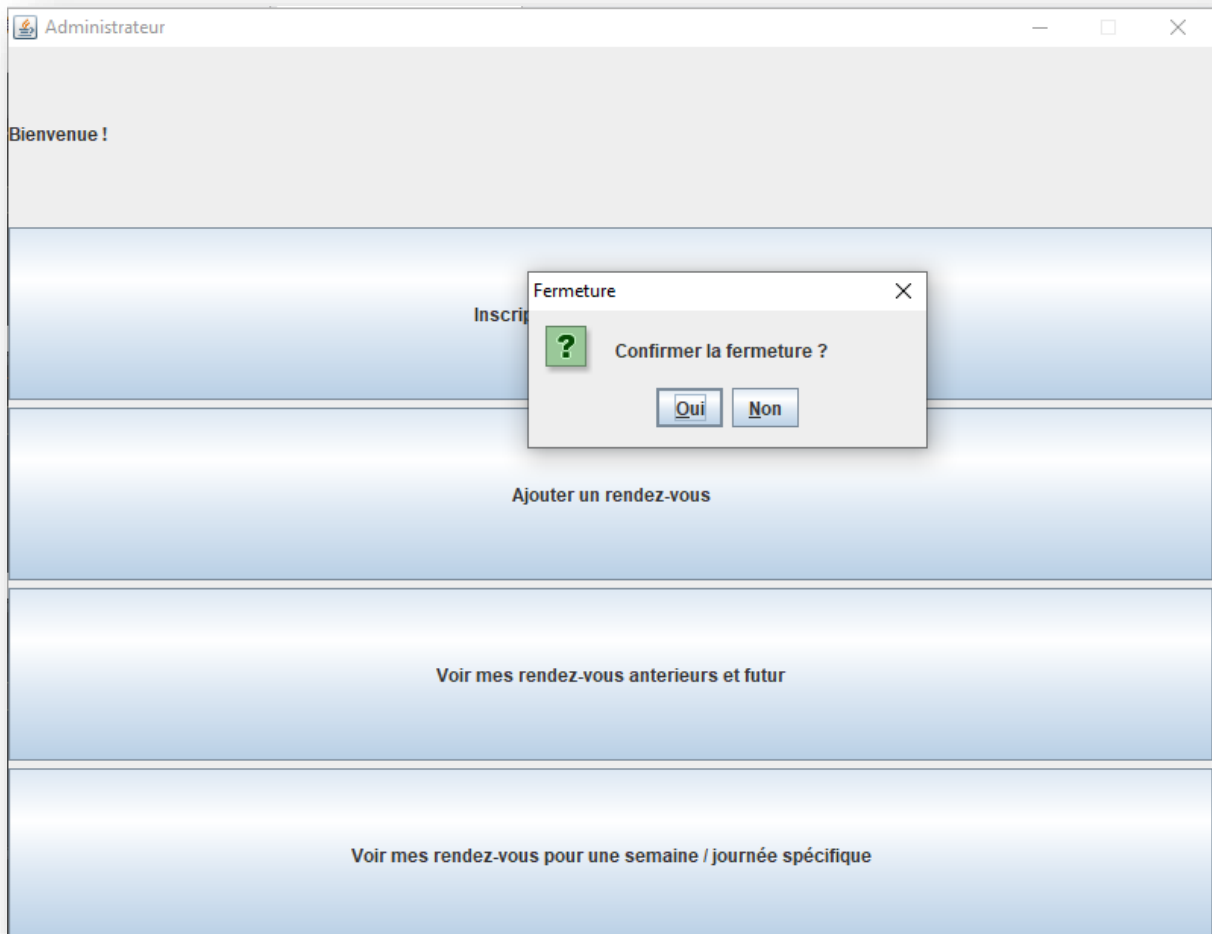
Administrateur

Bienvenue !

Inscrip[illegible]

Fermeture

?

Confirmer la fermeture ?

Oui Non

Ajouter un rendez-vous

Voir mes rendez-vous anterieurs et futur

Voir mes rendez-vous pour une semaine / journée spécifique